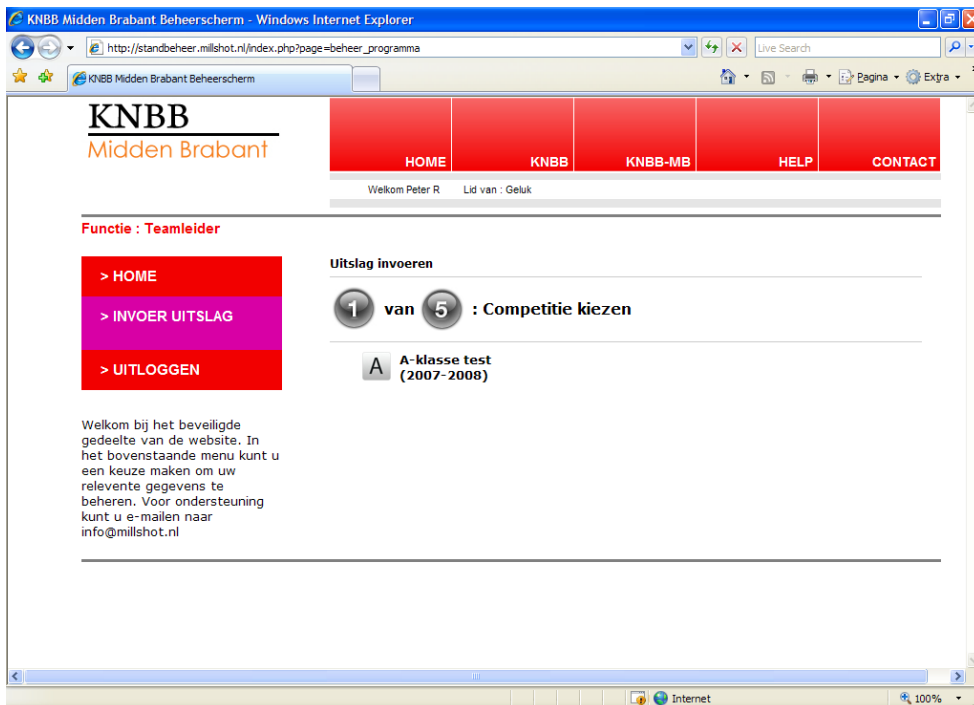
KNBB Midden Brabant Beheerscherm - Windows Internet Explorer

http://standbeheer.millshot.nl/index.php?page=beheer_programma

Live Search

KNBB Midden Brabant Beheerscherm

Pagina Extra

KNBB
Midden Brabant

HOME KNBB KNBB-MB HELP CONTACT

Welkom Peter R Lid van : Geluk

Functie : Teamleider

> HOME
> INVOER UITSLAG
> UITLOGGEN

Welkom bij het beveiligde gedeelte van de website. In het bovenstaande menu kunt u een keuze maken om uw relevente gegevens te beheren. Voor ondersteuning kunt u e-mailen naar info@millshot.nl

Uitslag invoeren

1 van 5 : Competitie kiezen

A A-klasse test (2007-2008)

Internet

100%